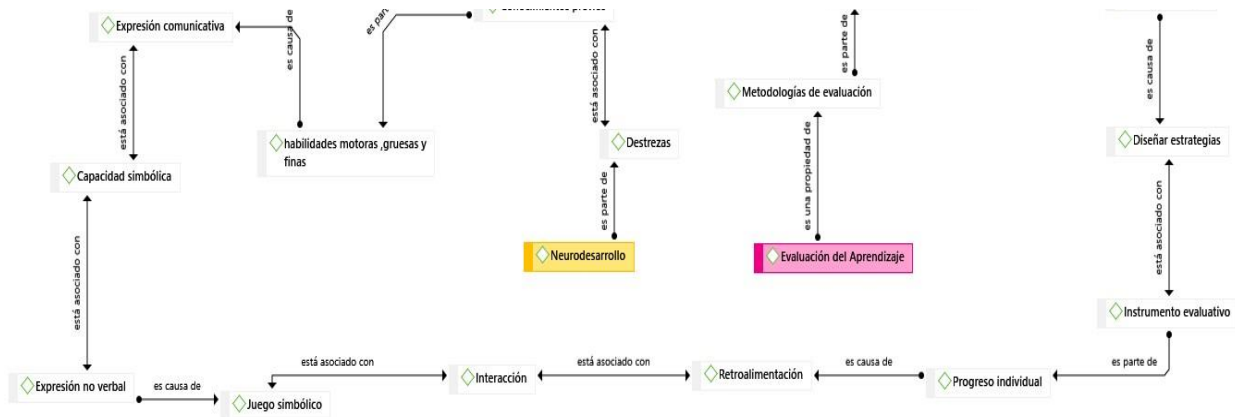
Expresión comunicativa

es causa de

es parte de

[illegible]

está asociado con

es parte de

es causa de

está asociado con

Metodologías de evaluación

habilidades motoras ,gruesas y finas

Destrezas

Diseñar estrategias

Capacidad simbólica

es parte de

es una propiedad de

está asociado con

está asociado con

Neurodesarrollo

Evaluación del Aprendizaje

Instrumento evaluativo

está asociado con

está asociado con

es causa de

es parte de

Expresión no verbal

es causa de

Interacción

Retroalimentación

Progreso individual

Juego simbólico